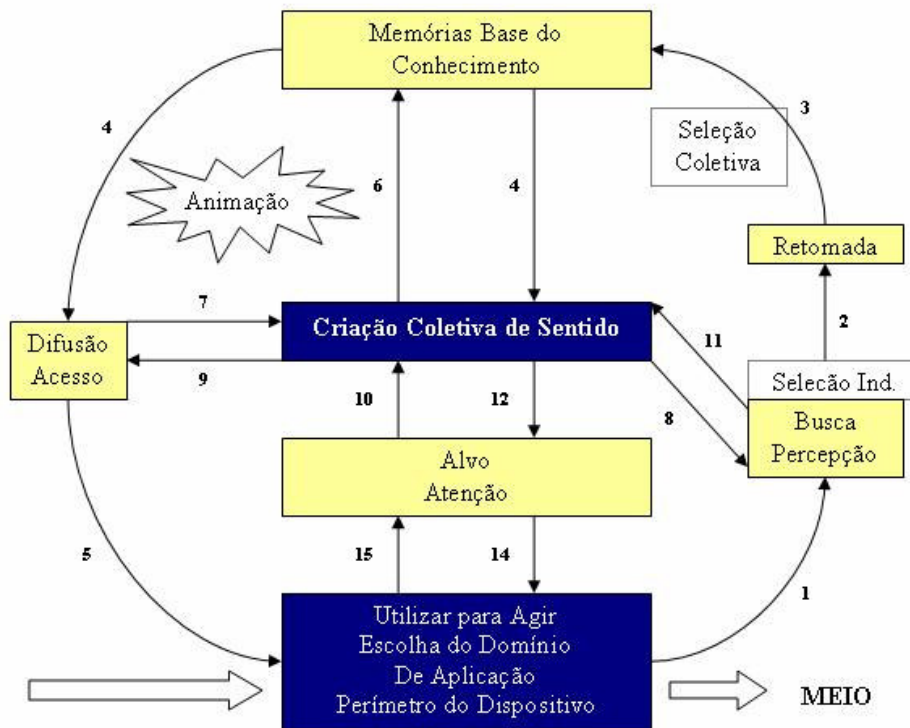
Memórias Base do Conhecimento

3

Seleção Coletiva

4

Animação

6

4

Retomada

2

7

Difusão Acesso

Criação Coletiva de Sentido

11

9

Seleção Ind.

10

12

8

Busca Percepção

Alvo Atenção

5

15

14

1

Utilizar para Agir Escolha do Domínio De Aplicação Perímetro do Dispositivo

MEIO